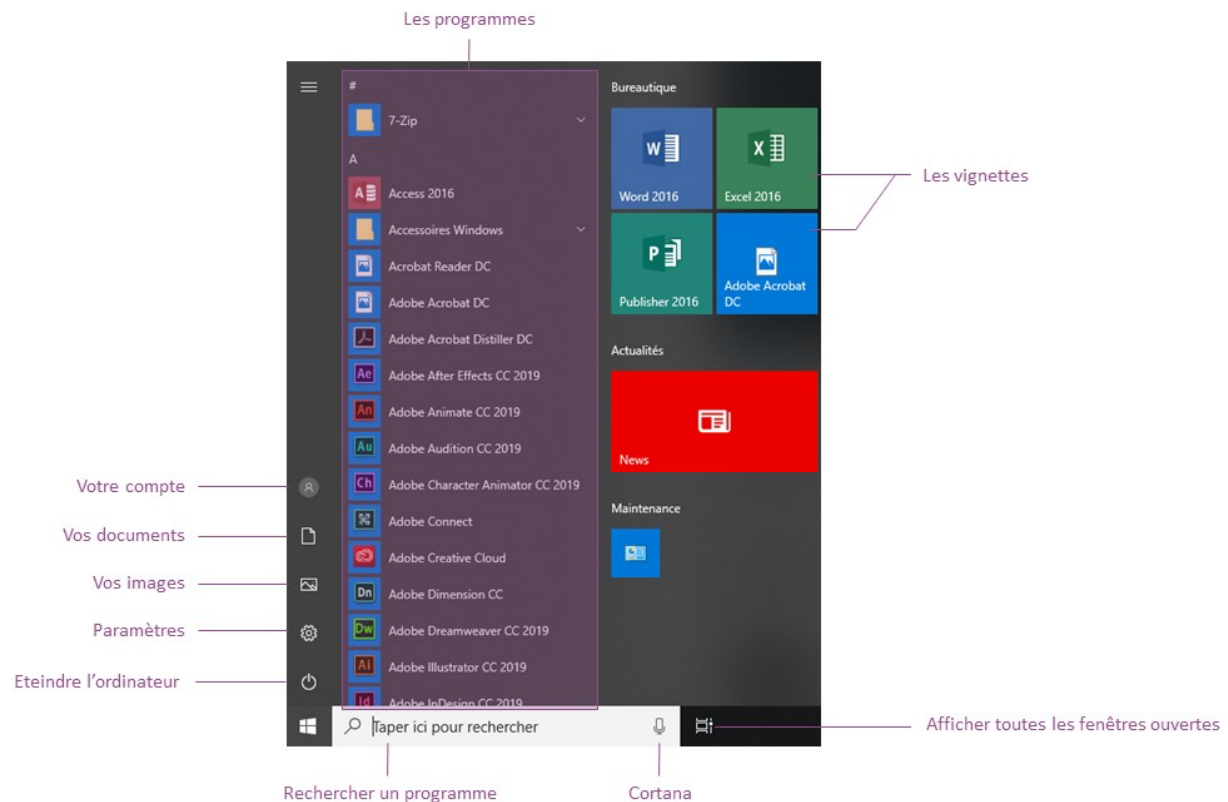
Les programmes

#

7-Zip

A

Access 2016

Accessoires Windows

Acrobat Reader DC

Adobe Acrobat DC

Adobe Acrobat Distiller DC

Adobe After Effects CC 2019

Adobe Animate CC 2019

Adobe Audition CC 2019

Adobe Character Animator CC 2019

Adobe Connect

Adobe Creative Cloud

Adobe Dimension CC

Adobe Dreamweaver CC 2019

Adobe Illustrator CC 2019

Adobe InDesign CC 2019

Bureautique

Word 2016

Excel 2016

Publisher 2016

Adobe Acrobat DC

Les vignettes

Actualités

News

Maintenance

Votre compte

Vos documents

Vos images

Paramètres

Eteindre l'ordinateur

Taper ici pour rechercher

Afficher toutes les fenêtres ouvertes

Rechercher un programme

Cortana